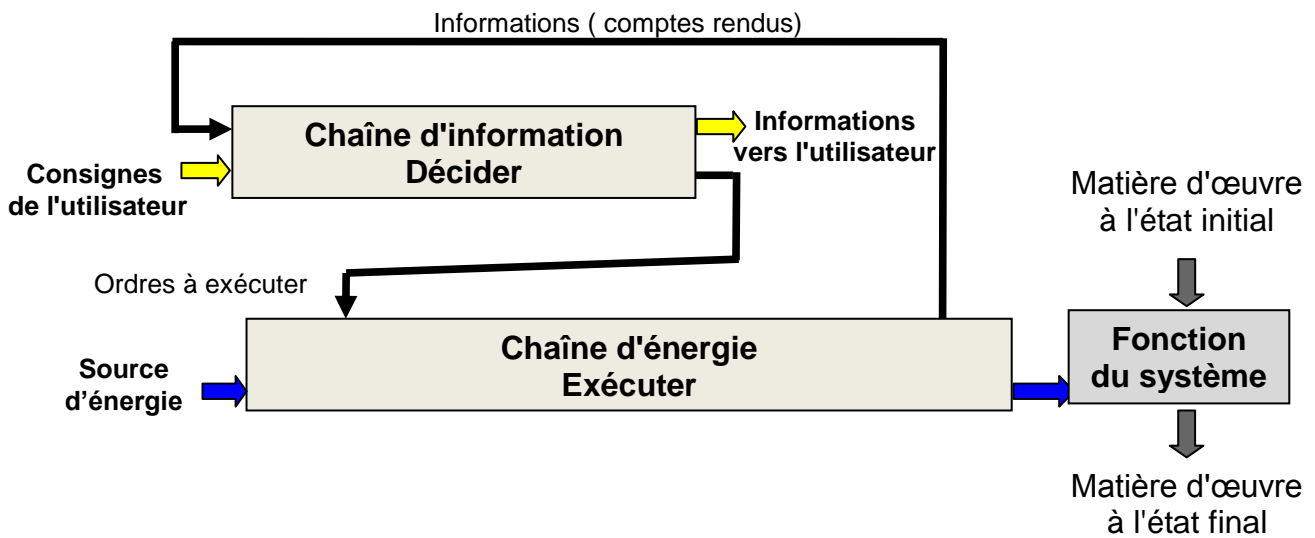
Informations ( comptes rendus)

Consignes de l'utilisateur

Chaîne d'information
Décider

Informations vers l'utilisateur

Matière d'œuvre à l'état initial

Ordres à exécuter

Source d'énergie

Chaîne d'énergie
Exécuter

Fonction du système

Matière d'œuvre à l'état final